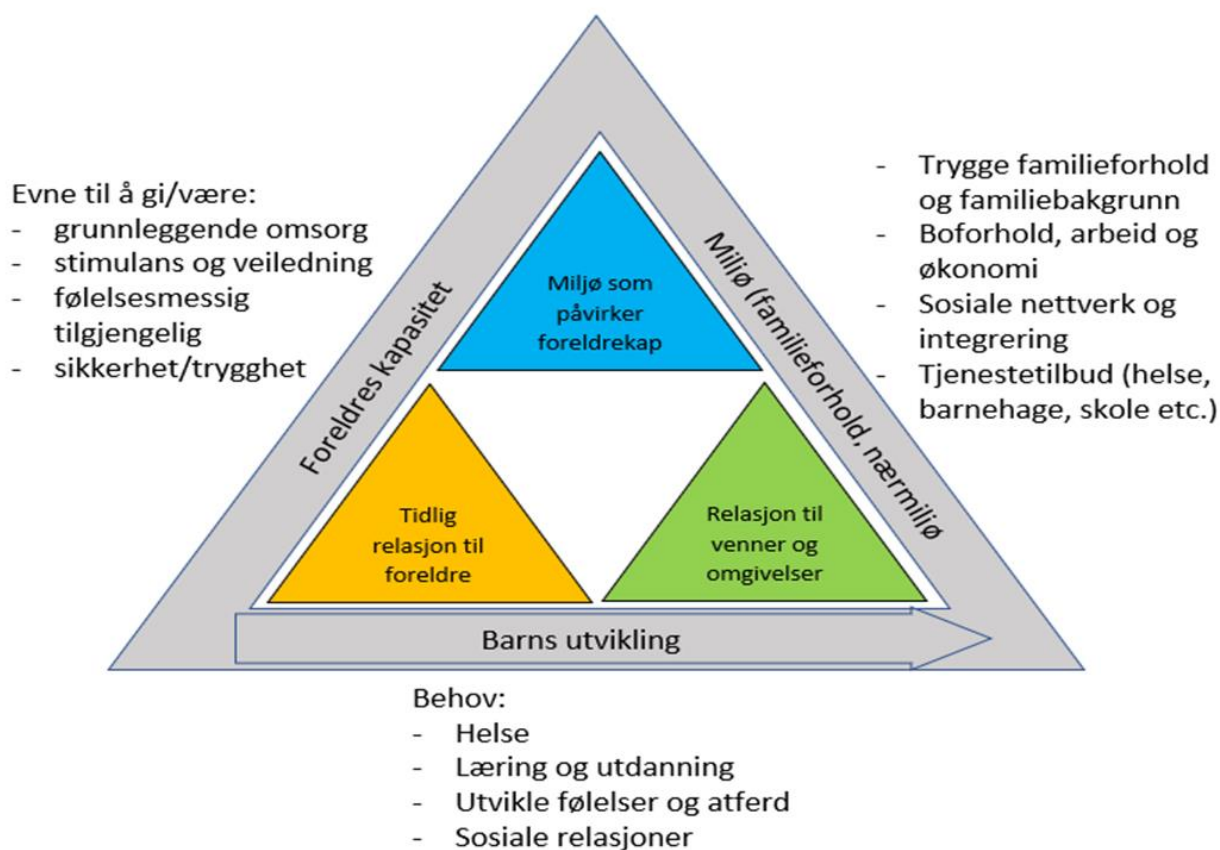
Evne til å gi/være:
- grunnleggende omsorg
- stimulans og veiledning
- følelsesmessig tilgjengelig
- sikkerhet/trygghet

Foreldres kapasitet

Miljø som påvirker foreldrekap

Miljø (familieforhold, nærmiljø

- Trygge familieforhold og familiebakgrunn
- Boforhold, arbeid og økonomi
- Sosiale nettverk og integrering
- Tjenestetilbud (helse, barnehage, skole etc.)

Tidlig relasjon til foreldre

Relasjon til venner og omgivelser

Barns utvikling

Behov:
- Helse
- Læring og utdanning
- Utvikle følelser og atferd
- Sosiale relasjoner